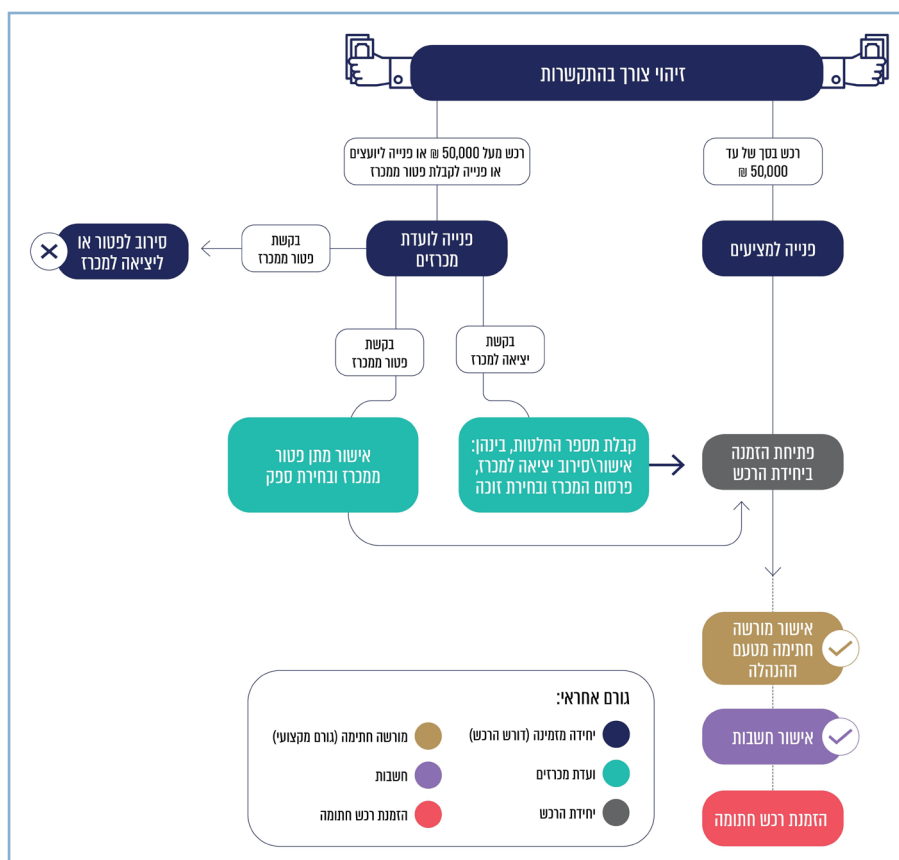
זיהוי צורך בהתקשרות

רכש בסך של עד 50,000 ₪

רכש מעל 50,000 ₪ או פנייה ליועצים או פנייה לקבלת פטור ממכרז

פנייה למציעים

פנייה לועדת מכרזים

בקשת פטור ממכרז

סירוב לפטור או ליציאה למכרז

בקשת יציאה למכרז

בקשת פטור ממכרז

קבלת מספר החלטות, בינהן: אישור\סירוב יציאה למכרז, פרסום המכרז ובחירת זוכה

אישור מתן פטור ממכרז ובחירת ספק

פתיחת הזמנה ביחידת הרכש

אישור מורשה חתימה מטעם ההנהלה

אישור חשבות

הזמנת רכש חתומה

גורם אחראי:

יחידה מזמינה (דורש הרכש)

מורשה חתימה (גורם מקצועי)

ועדת מכרזים

חשבות

יחידת הרכש

הזמנת רכש חתומה